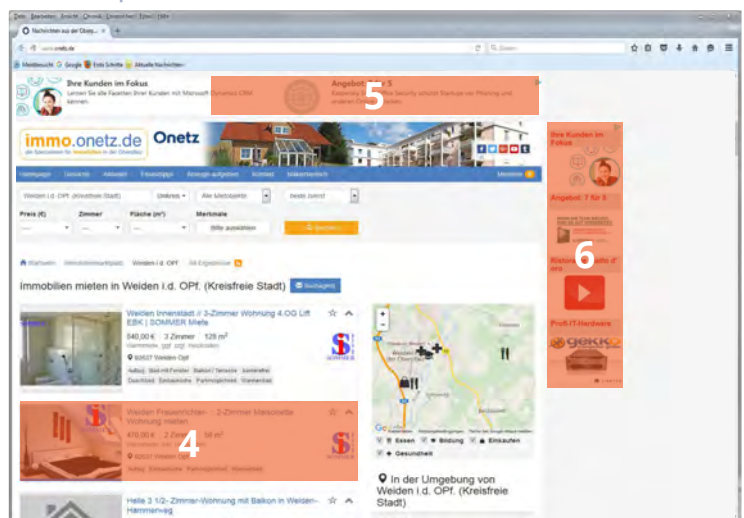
Datei Bearbeiten Ansicht Chronik Lesezeichen Extras Hilfe

Nachrichten aus der Oberp... ×

www.onetz.de

Suchen

Meistbesucht Google Erste Schritte Aktuelle Nachrichten

Ihre Kunden im Fokus
Lernen Sie alle Facetten Ihrer Kunden mit Microsoft Dynamics CRM kennen.

Angebot: 7 für 5

5

immo.onetz.de
der Spezialist für Immobilien in der Oberpfalz

Onetz

Startseite Gesuche Aktuelles Ratgeber Anzeige aufgeben Kontakt Maklerverzeichnis Merkliste

Weiden i.d. OPf. (Kreisfreie Stadt)

Umkreis

Alle Mietobjekte

Preis (€)

Zimmer

Fläche (m²)

Merkmale

Bitte auswählen

Suchen

Startseite Immobilienmarktplatz Weiden i.d. OPf. Alle Ergebnisse

Immobilien mieten in Weiden i.d. OPf. (Kreisfreie Stadt)

Suchagent

Weiden Innenstadt // 3-Zimmer Wohnung 4.OG Lift EBK | SOMMER Miete

640,00 € 3 Zimmer 128 m²

92637 Weiden Opf

Aufzug Bad mit Fenster Balkon / Terrasse Gäste-WC Duschbad Einbauküche Parkmöglichkeit Wannenbad

SOMMER

Weiden Frauenrichten - 2-Zimmer Maisonette Wohnung mieten

470,00 € 2 Zimmer 56 m²

92637 Weiden Opf

Aufzug Einbauküche Parkmöglichkeit

4

Helle 3 1/2- Zimmer-Wohnung mit Balkon in Weiden-Hammerweg

Essen Bildung Einkaufen
Gesundheit

In der Umgebung von Weiden i.d. OPf. (Kreisfreie Stadt)

Ihre Kunden im Fokus

Angebot: 7 für 5

6

Profi IT-Hardware

gekko